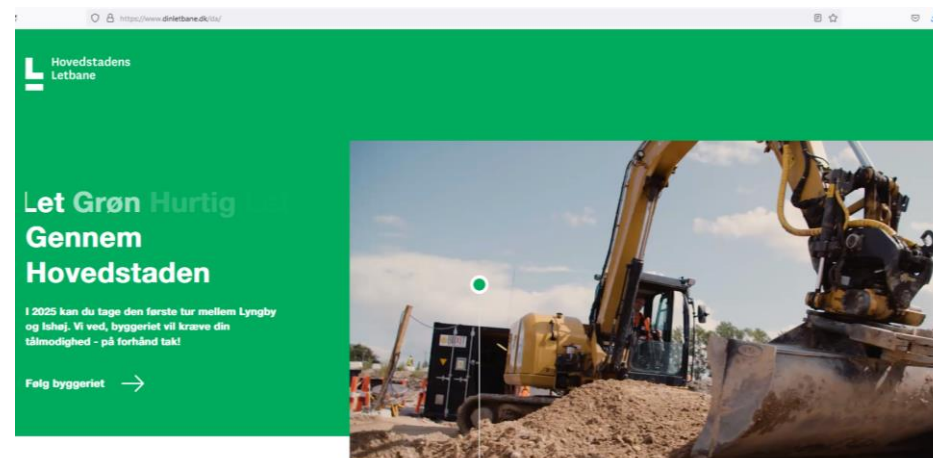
https://www.dinletbane.dk/da/

Hovedstadens Letbane

Let Grøn Hurtig
Gennem Hovedstaden

I 2025 kan du tage den første tur mellem Lyngby og Ishøj. Vi ved, byggeriet vil kræve din tålmodighed - på forhånd tak!

Følg byggeriet